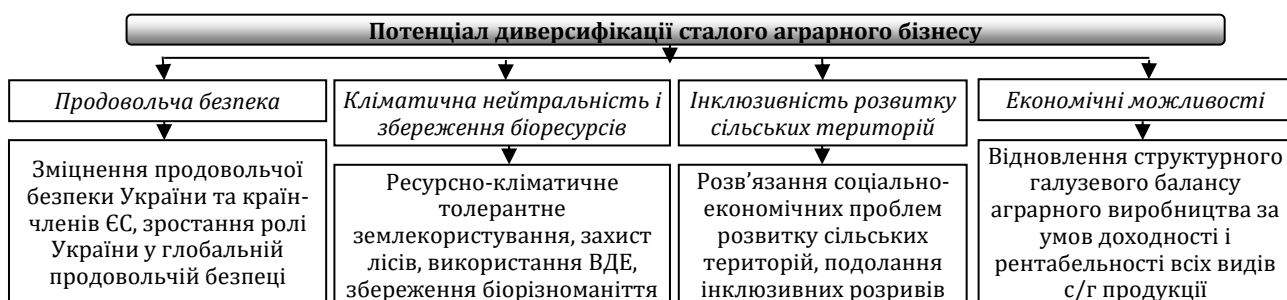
Потенціал диверсифікації сталого аграрного бізнесу

Продовольча безпека

Зміцнення продовольчої безпеки України та країн-членів ЄС, зростання ролі України у глобальній продовольчій безпеці

Кліматична нейтральність і збереження біоресурсів

Ресурсно-кліматичне толерантне землекористування, захист лісів, використання ВДЕ, збереження біорізноманіття

Інклюзивність розвитку сільських територій

Розв'язання соціально-економічних проблем розвитку сільських територій, подолання інклюзивних розривів

Економічні можливості

Відновлення структурного галузевого балансу аграрного виробництва за умов доходності і рентабельності всіх видів с/г продукції